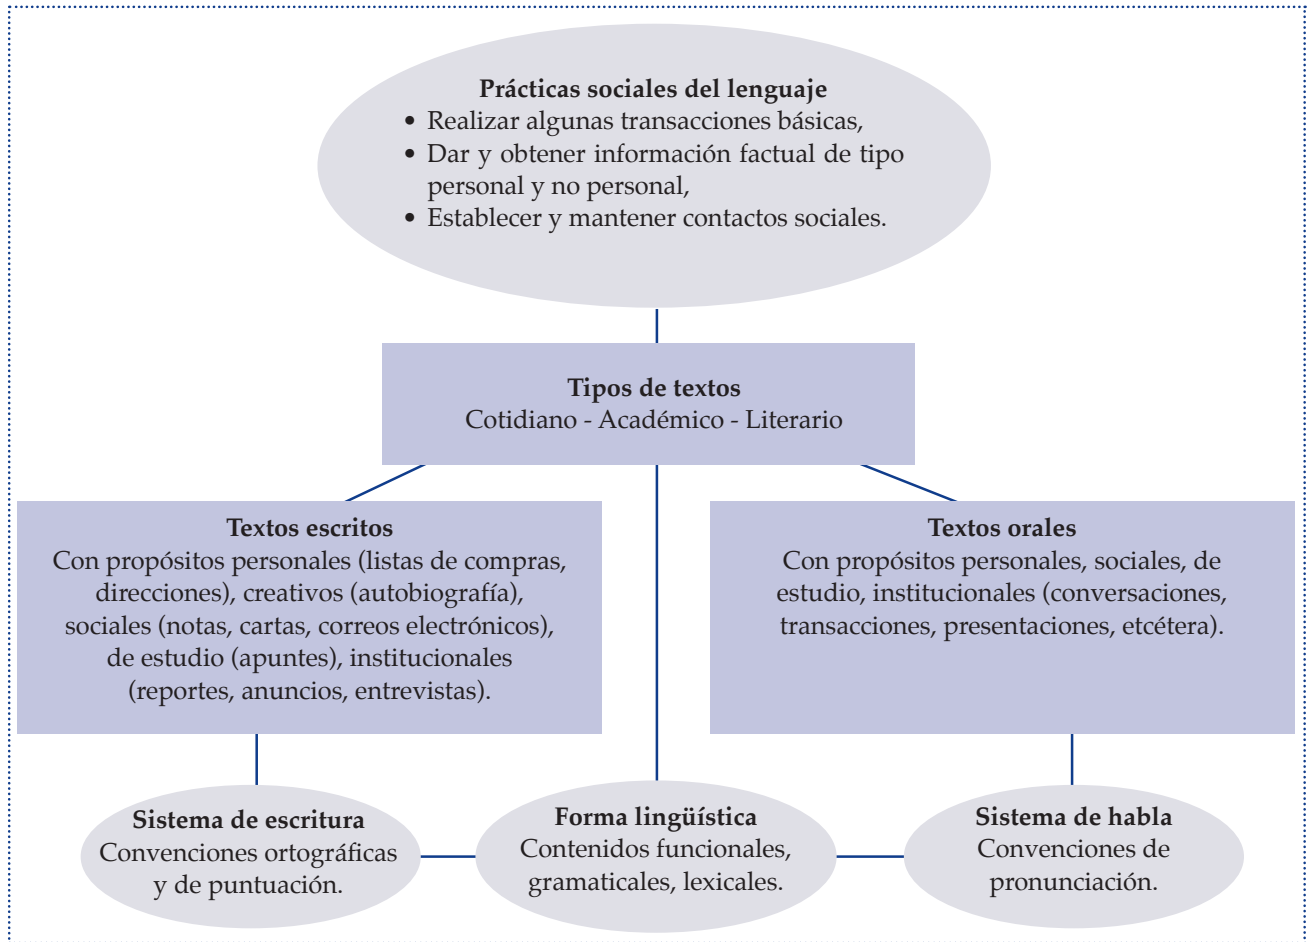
**Prácticas sociales del lenguaje**
• Realizar algunas transacciones básicas,
• Dar y obtener información factual de tipo personal y no personal,
• Establecer y mantener contactos sociales.

**Tipos de textos**
Cotidiano - Académico - Literario

**Textos escritos**
Con propósitos personales (listas de compras, direcciones), creativos (autobiografía), sociales (notas, cartas, correos electrónicos), de estudio (apuntes), institucionales (reportes, anuncios, entrevistas).

**Textos orales**
Con propósitos personales, sociales, de estudio, institucionales (conversaciones, transacciones, presentaciones, etcétera).

**Sistema de escritura**
Convenciones ortográficas y de puntuación.

**Forma lingüística**
Contenidos funcionales, gramaticales, lexicales.

**Sistema de habla**
Convenciones de pronunciación.